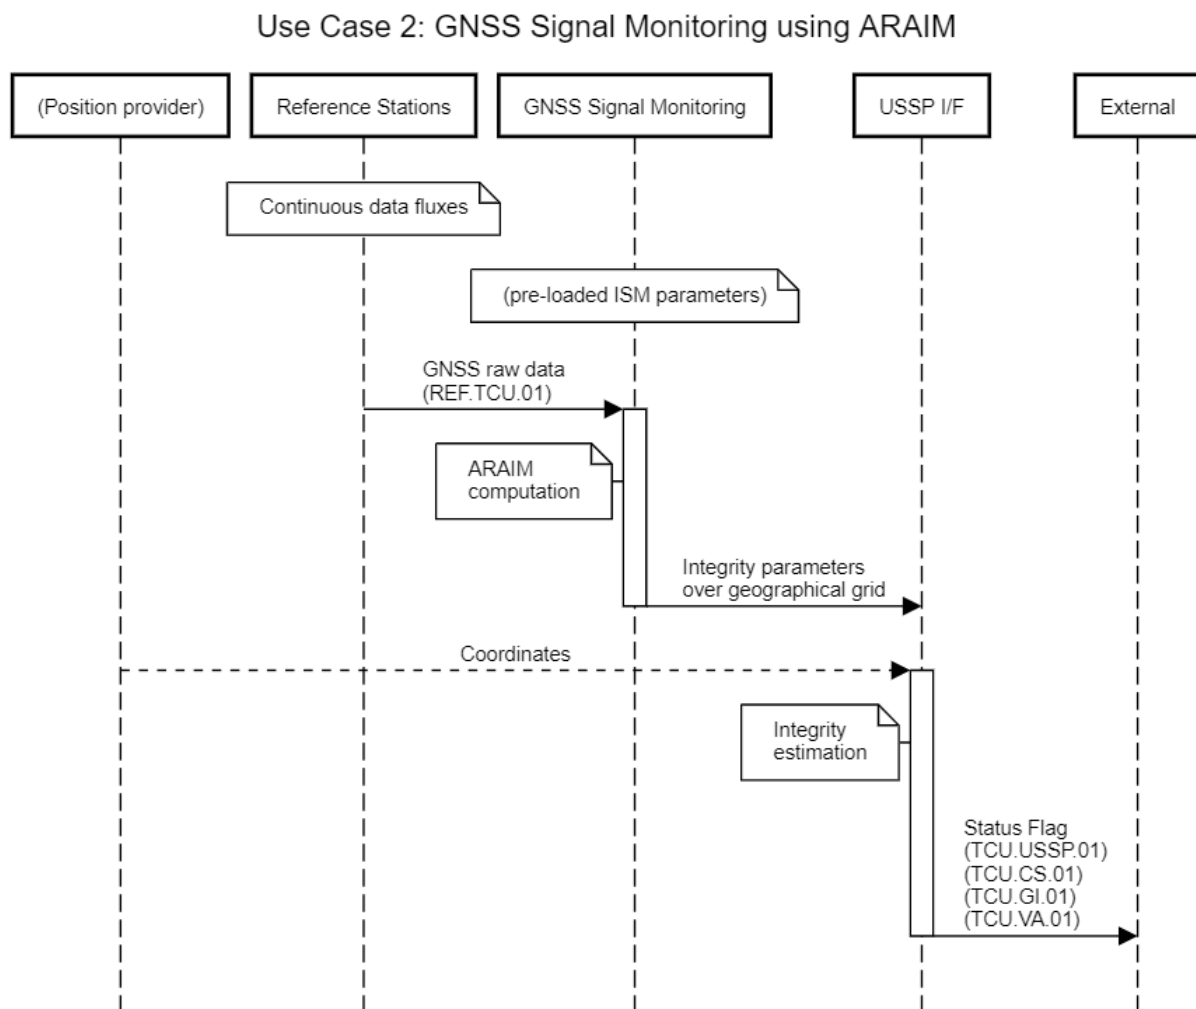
Use Case 2: GNSS Signal Monitoring using ARAIM

(Position provider)

Reference Stations

GNSS Signal Monitoring

USSP I/F

External

Continuous data fluxes

(pre-loaded ISM parameters)

GNSS raw data
(REF.TCU.01)

ARAIM
computation

Integrity parameters
over geographical grid

Coordinates

Integrity
estimation

Status Flag
(TCU.USSP.01)
(TCU.CS.01)
(TCU.GI.01)
(TCU.VA.01)